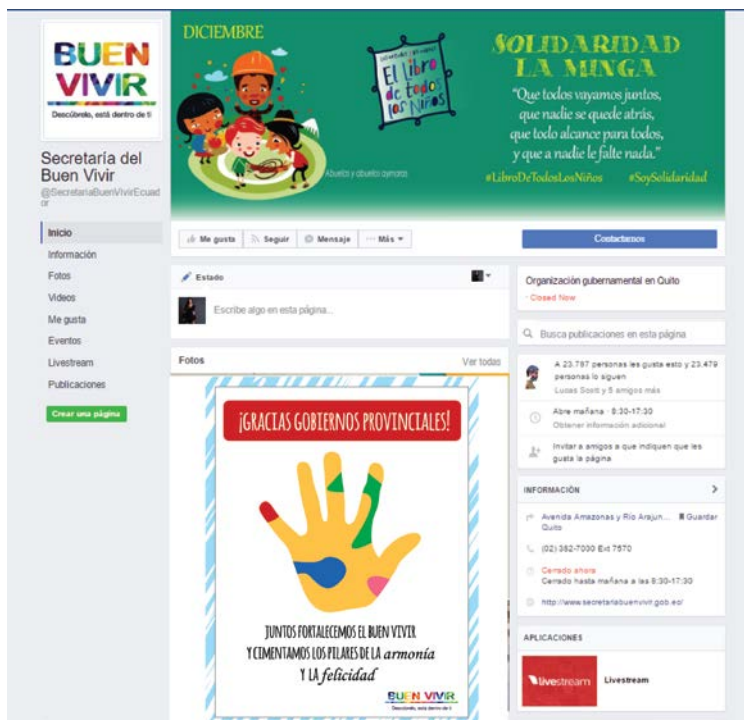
BUEN VIVIR
Descúbrelo, está dentro de ti

Secretaría del Buen Vivir
@SecretariaBuenVivirEcuador

Inicio
Información
Fotos
Videos
Me gusta
Eventos
Livestream
Publicaciones

Crear una página

DICIEMBRE

El libro de todos los Niños

Abuelo y abuelo cuentan

SOLIDARIDAD
LA MINGA

"Que todos vayamos juntos, que nadie se quede atrás, que todo alcance para todos, y que a nadie le falte nada."

#LibroDeTodosLosNiños #SoySolidaridad

Me gusta   Seguir   Mensaje   Más

Contáctenos

Estado

Escribe algo en esta página...

Fotos   Ver todas

¡GRACIAS GOBIERNOS PROVINCIALES!

JUNTOS FORTALECEMOS EL BUEN VIVIR Y CIMENTAMOS LOS PILARES DE LA armonía Y LA felicidad

BUEN VIVIR
Descúbrelo, está dentro de ti

Organización gubernamental en Quito
· Closed Now

Busca publicaciones en esta página

A 23.797 personas les gusta esto y 23.479 personas lo siguen
Lucas Scott y 5 amigos más

Abre mañana · 8:30-17:30
Obtener información adicional

Invitar a amigos a que indiquen que les gusta la página

INFORMACIÓN

Avenida Amazonas y Río Arajuno   Guardar
Quito

(02) 382-7000 Ext 7570

Cerrado ahora
Cerrado hasta mañana a las 8:30-17:30

http://www.secretariabuenvivir.gob.ec/

APLICACIONES

livestream   Livestream